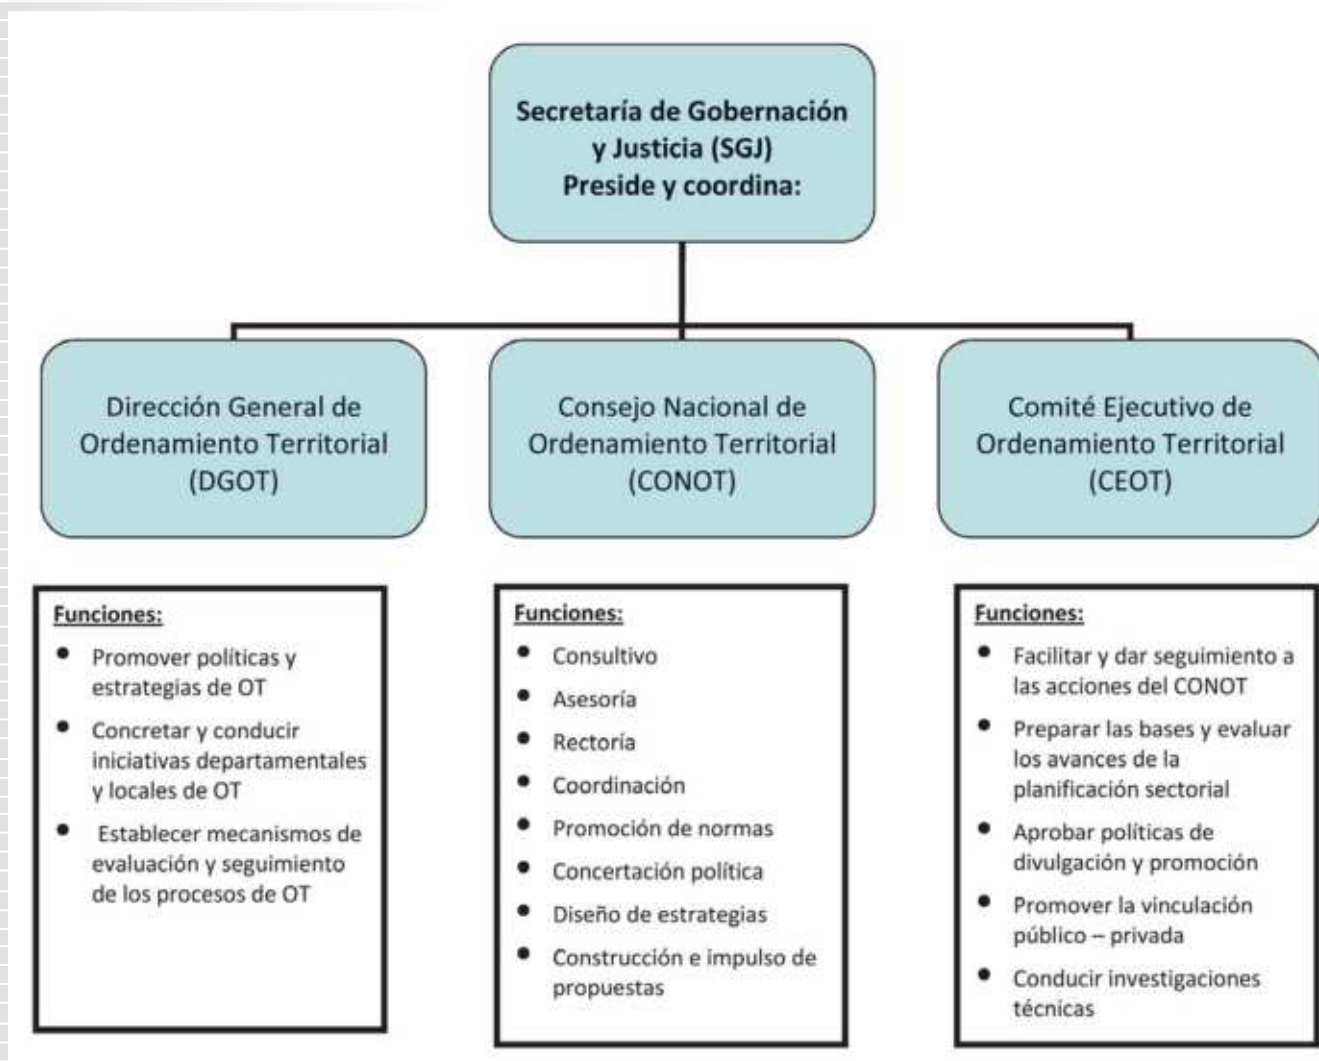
Secretaría de Gobernación y Justicia (SGJ)
Preside y coordina:

Dirección General de Ordenamiento Territorial (DGOT)

Consejo Nacional de Ordenamiento Territorial (CONOT)

Comité Ejecutivo de Ordenamiento Territorial (CEOT)

Funciones:
- Promover políticas y estrategias de OT
- Concretar y conducir iniciativas departamentales y locales de OT
- Establecer mecanismos de evaluación y seguimiento de los procesos de OT

Funciones:
- Consultivo
- Asesoría
- Rectoría
- Coordinación
- Promoción de normas
- Concertación política
- Diseño de estrategias
- Construcción e impulso de propuestas

Funciones:
- Facilitar y dar seguimiento a las acciones del CONOT
- Preparar las bases y evaluar los avances de la planificación sectorial
- Aprobar políticas de divulgación y promoción
- Promover la vinculación público – privada
- Conducir investigaciones técnicas